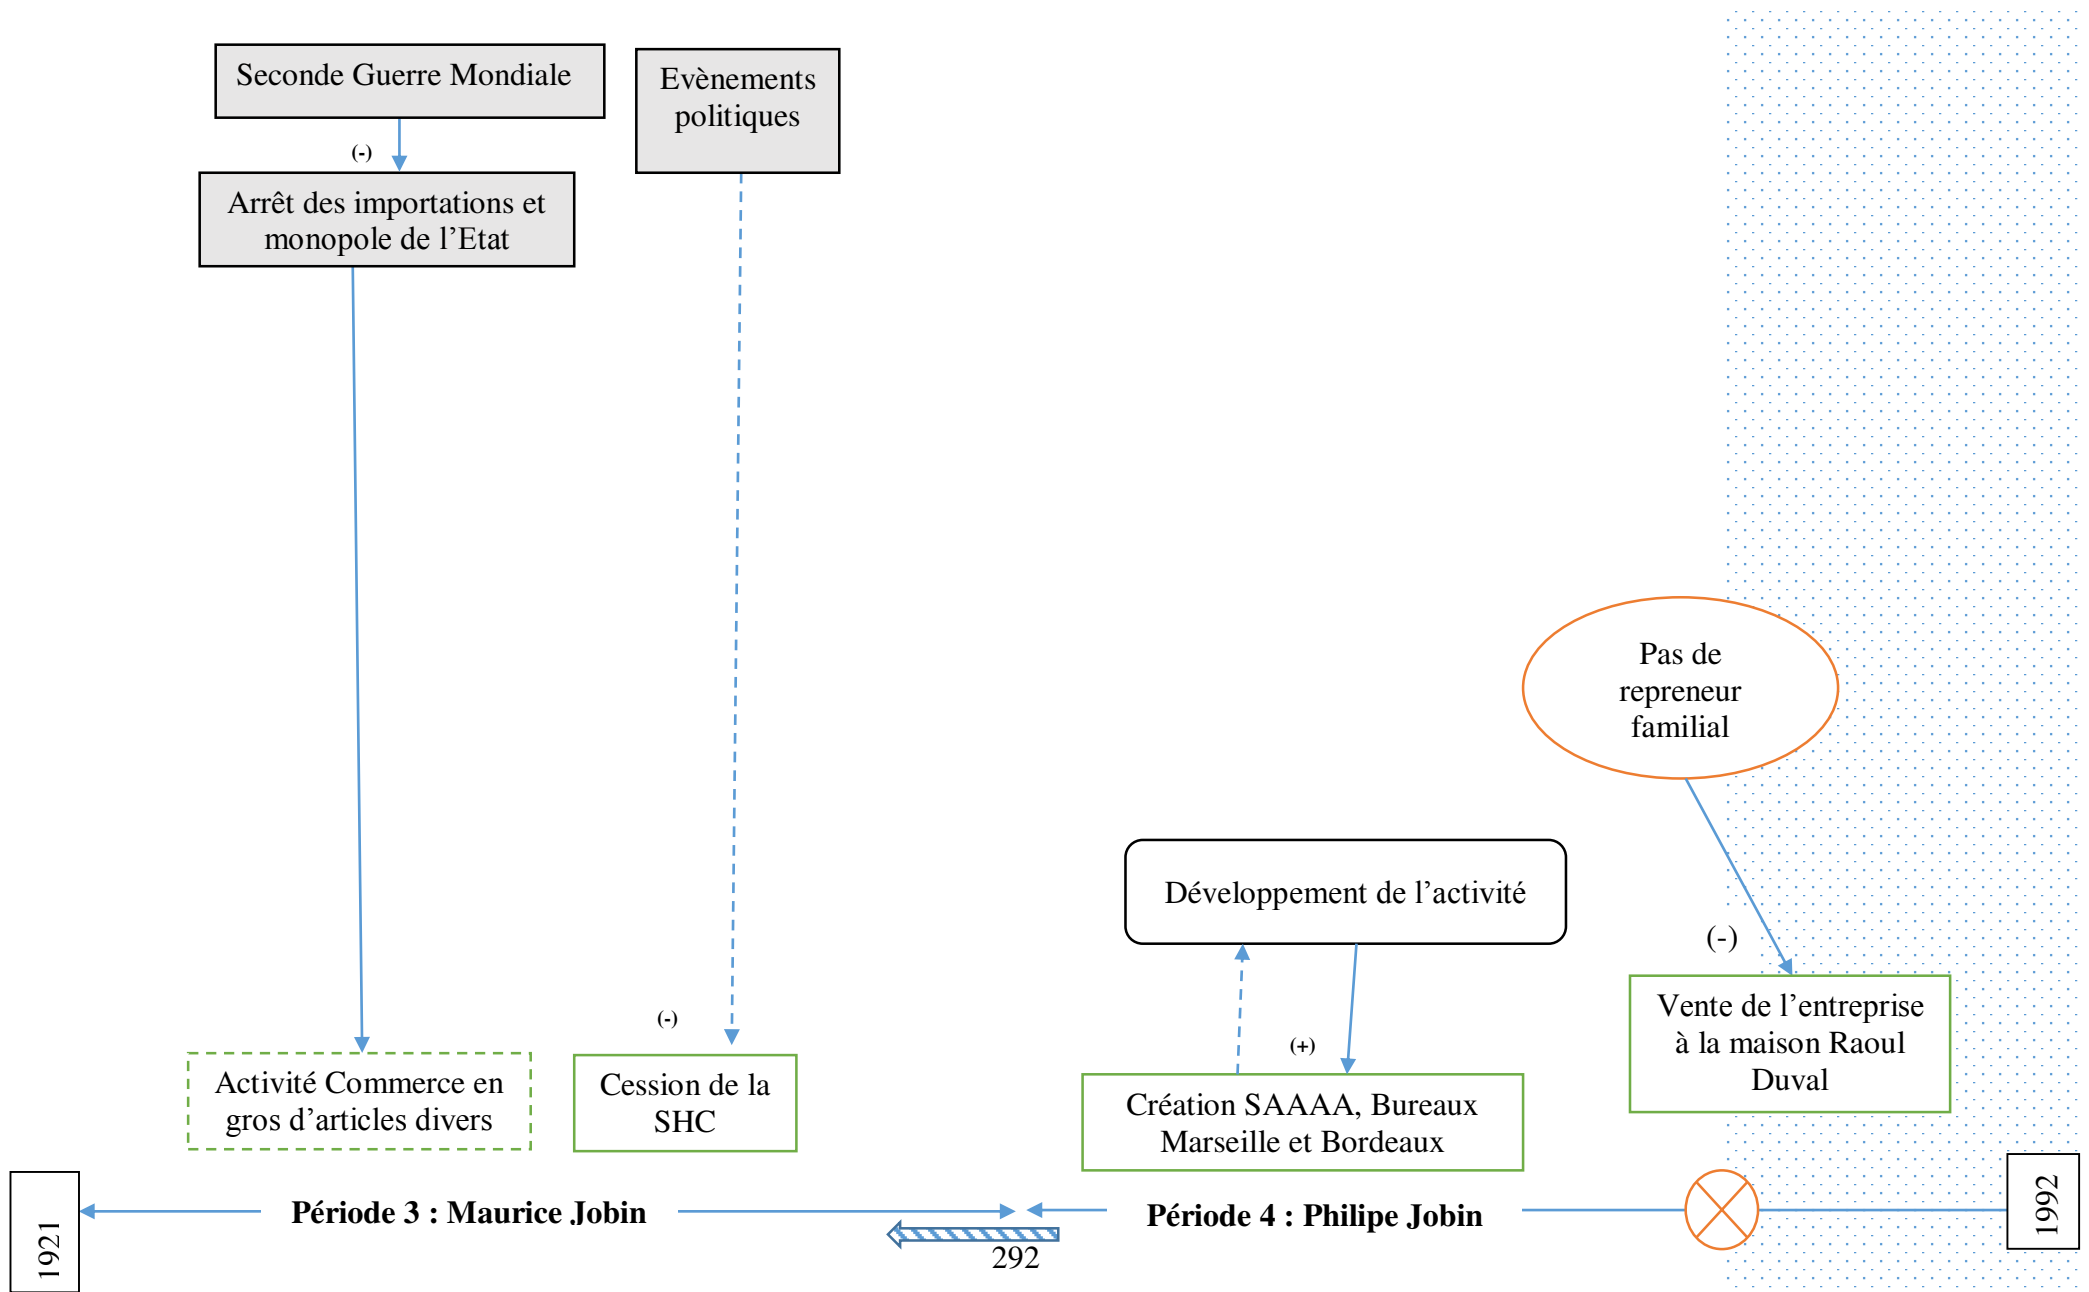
Seconde Guerre Mondiale

(-)

Arrêt des importations et monopole de l'Etat

Evènements politiques

Pas de repreneur familial

Développement de l'activité

(-)

(-)

(+)

Activité Commerce en gros d'articles divers

Cession de la SHC

Création SAAAA, Bureaux Marseille et Bordeaux

Vente de l'entreprise à la maison Raoul Duval

1921

Période 3 : Maurice Jobin

Période 4 : Philipe Jobin

1992

292